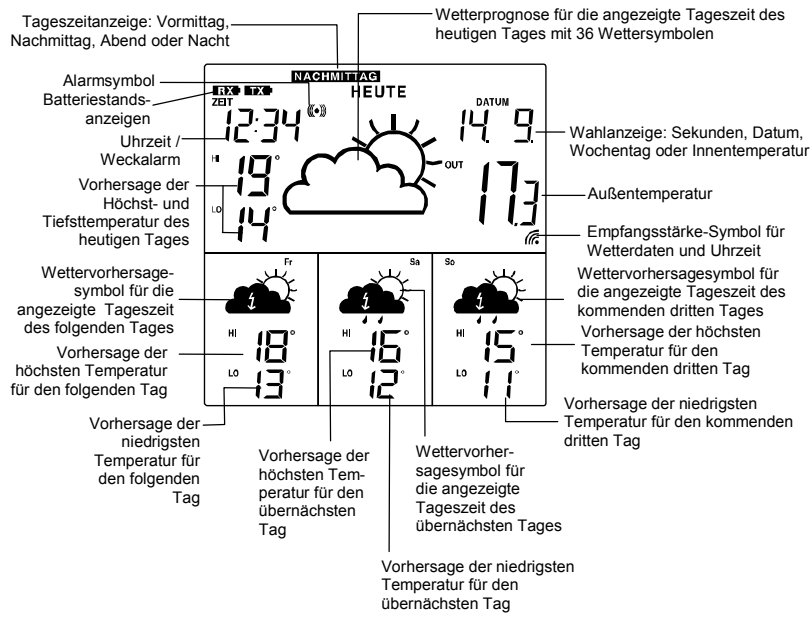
Tageszeitanzeige: Vormittag, Nachmittag, Abend oder Nacht

Wetterprognose für die angezeigte Tageszeit des heutigen Tages mit 36 Wettersymbolen

Alarmsymbol

Batteriestandsanzeigen

NACHMITTAG

RX TX

ZEIT

HEUTE

DATUM

12:34

14. 9.

Uhrzeit / Weckalarm

Wahlanzeige: Sekunden, Datum, Wochentag oder Innentemperatur

HI

19°

OUT

Vorhersage der Höchst- und Tiefsttemperatur des heutigen Tages

17.3

Außentemperatur

LO

14°

Empfangsstärke-Symbol für Wetterdaten und Uhrzeit

Fr

Sa

So

Wettervorhersagesymbol für die angezeigte Tageszeit des folgenden Tages

Wettervorhersagesymbol für die angezeigte Tageszeit des kommenden dritten Tages

HI

18°

HI

16°

HI

15°

Vorhersage der höchsten Temperatur für den kommenden dritten Tag

Vorhersage der höchsten Temperatur für den folgenden Tag

LO

13°

LO

12°

LO

11°

Vorhersage der niedrigsten Temperatur für den kommenden dritten Tag

Vorhersage der niedrigsten Temperatur für den folgenden Tag

Vorhersage der höchsten Temperatur für den übernächsten Tag

Wettervorhersagesymbol für die angezeigte Tageszeit des übernächsten Tages

Vorhersage der niedrigsten Temperatur für den übernächsten Tag